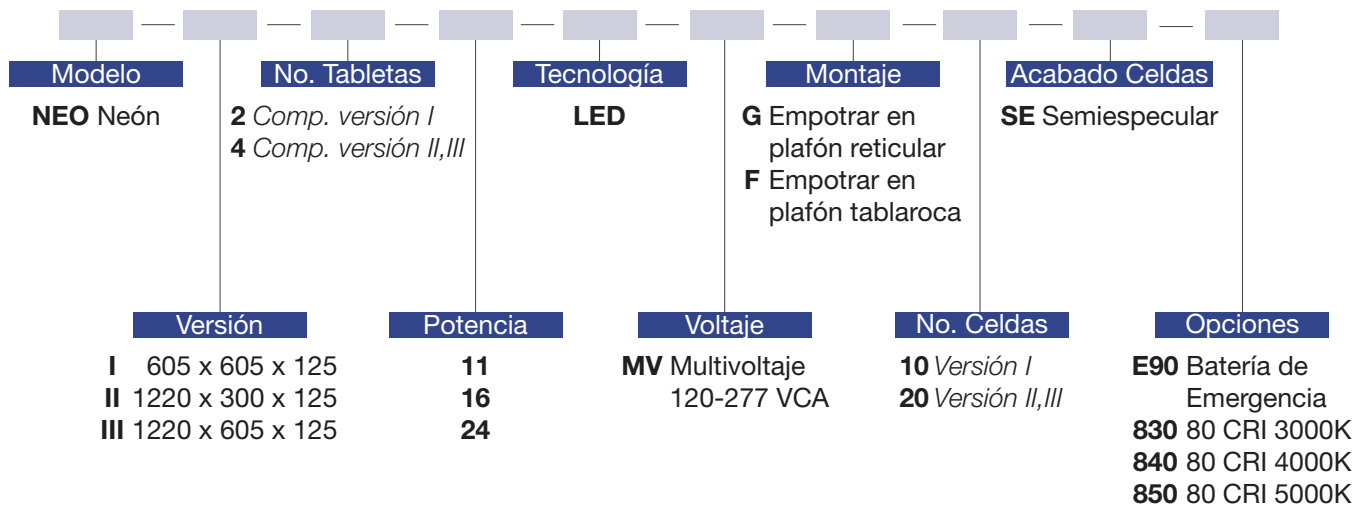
Modelo
NEO Neón

No. Tabletas
2 Comp. versión I
4 Comp. versión II,III

Tecnología
LED

Montaje
G Empotrar en plafón reticular
F Empotrar en plafón tablaroca

Acabado Celdas
SE Semiespecular

Versión
I 605 x 605 x 125
II 1220 x 300 x 125
III 1220 x 605 x 125

Potencia
11
16
24

Voltaje
MV Multivoltaje 120-277 VCA

No. Celdas
10 Versión I
20 Versión II,III

Opciones
E90 Batería de Emergencia
830 80 CRI 3000K
840 80 CRI 4000K
850 80 CRI 5000K